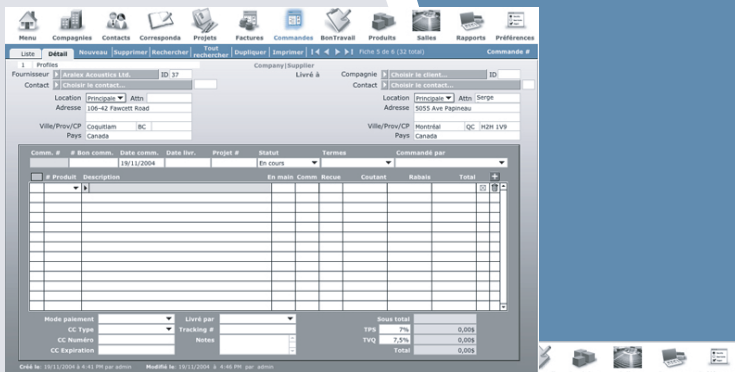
Menu Compagnies Contacts Corresponda Projets Factures Commandes BonTravail Produits Salles Rapports Préférences

Liste Détail Nouveau Supprimer Rechercher Tout rechercher Dupliquer Imprimer Fiche 5 de 6 (32 total) Commande #

1 Profiles

Company|Supplier

Fournisseur Aralex Acoustics Ltd. ID 37

Contact Choisir le contact...

Livré à Compagnie Choisir le client... ID

Contact Choisir le contact...

Location Principale Attn

Adresse 106-42 Fawcett Road

Ville/Prov/CP Coquitlam BC

Pays Canada

Location Principale Attn Serge

Adresse 5055 Ave Papineau

Ville/Prov/CP Montréal QC H2H 1V9

Pays Canada

| Comm. # | # Bon comm. | Date comm. | Date livr. | Projet # | Statut | Termes | Commandé par |
|---|---|---|---|---|---|---|---|
| | | 19/11/2004 | | | En cours | | |

| # Produit | Description | En main | Comm | Recue | Coutant | Rabais | Total |
|---|---|---|---|---|---|---|---|

Mode paiement

CC Type

CC Numéro

CC Expiration

Livré par

Tracking #

Notes

Sous total

TPS 7% 0,00$

TVQ 7,5% 0,00$

Total 0,00$

Créé le: 19/11/2004 à 4:41 PM par admin Modifié le: 19/11/2004 à 4:46 PM par admin